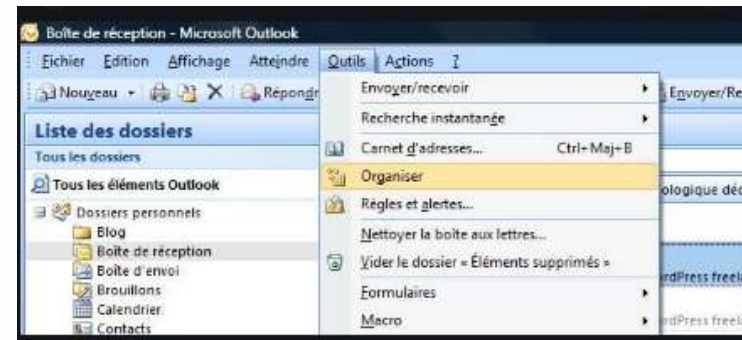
Boîte de réception - Microsoft Outlook

Fichier Edition Affichage Atteindre Outils Actions ?

Nouveau Répondr

Liste des dossiers

Tous les dossiers

Tous les éléments Outlook

Dossiers personnels
Blog
Boîte de réception
Boîte d'envoi
Brouillons
Calendrier
Contacts

Envoyer/recevoir
Recherche instantanée
Carnet d'adresses... Ctrl+Maj+B
Organiser
Règles et alertes...
Nettoyer la boîte aux lettres...
Vider le dossier « Éléments supprimés »
Formulaires
Macro

Envoyer/Re

ologique déc

rdPress freel

rdPress freel